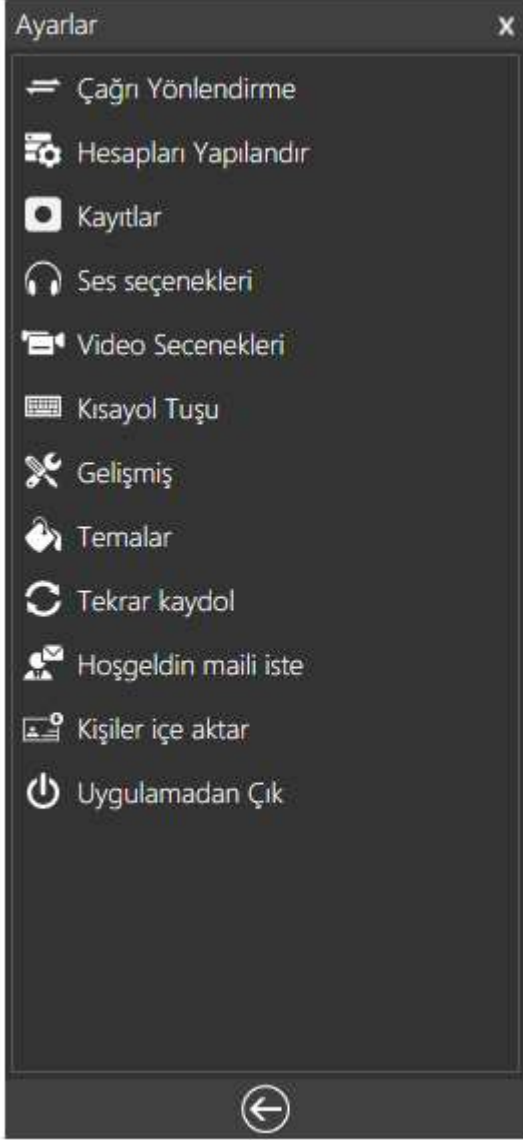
Ayarlar
x

Çağrı Yönlendirme

Hesapları Yapılandır

Kayıtlar

Ses seçenekleri

Video Secenekleri

Kısayol Tuşu

Gelişmiş

Temalar

Tekrar kaydol

Hoşgeldin maili iste

Kişiler içe aktar

Uygulamadan Çık